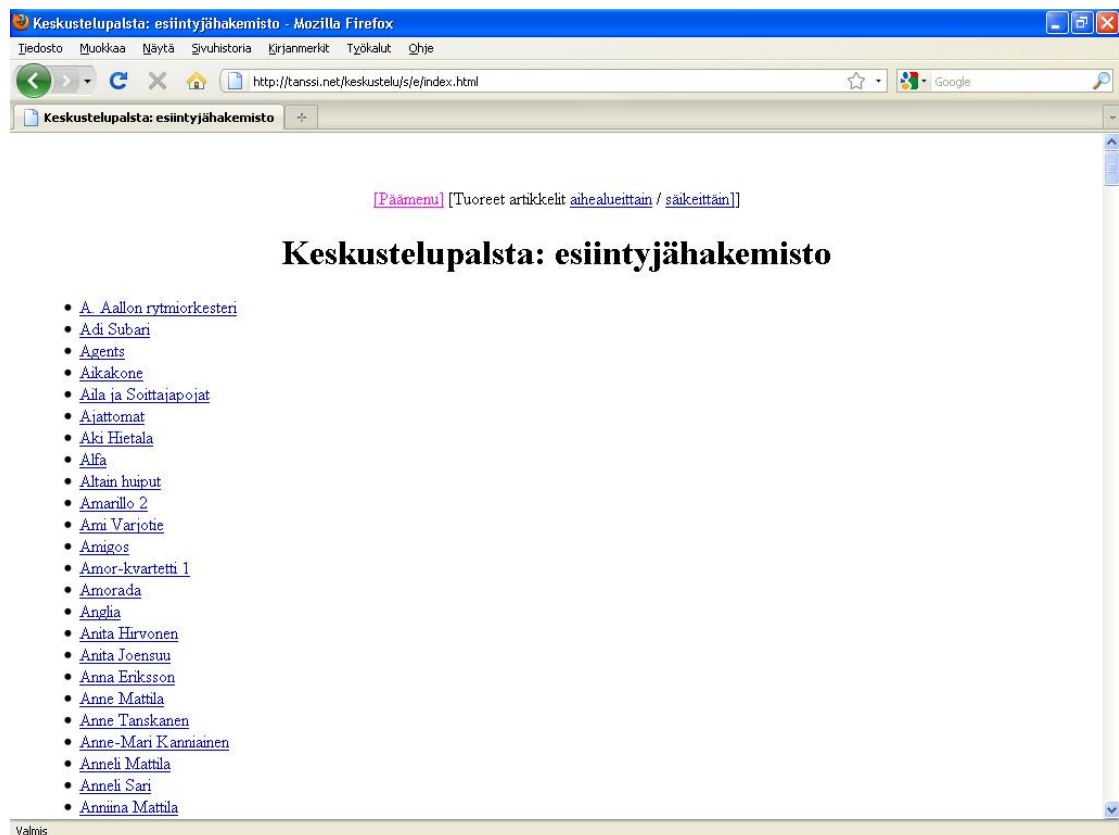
Keskustelupalsta: esiintyjähakemisto - Mozilla Firefox

Tiedosto Muokkaa Näytä Sivuhistoria Kirjanmerkit Työkalut Ohje

http://tanssi.net/keskustelu/s/e/index.html

Google

Keskustelupalsta: esiintyjähakemisto

[Päämenu] [Tuoreet artikkelit aihealueittain / säikeittäin]]

# Keskustelupalsta: esiintyjähakemisto

- A. Aallon rytmiorkesteri
- Adi Subari
- Agents
- Aikakone
- Aila ja Soittajapojat
- Ajattomat
- Aki Hietala
- Alfa
- Altain huiput
- Amarillo 2
- Ami Varjotie
- Amigos
- Amor-kvartetti 1
- Amorada
- Anglia
- Anita Hirvonen
- Anita Joensuu
- Anna Eriksson
- Anne Mattila
- Anne Tanskanen
- Anne-Mari Kanniainen
- Anneli Mattila
- Anneli Sari
- Anniina Mattila

Valmis